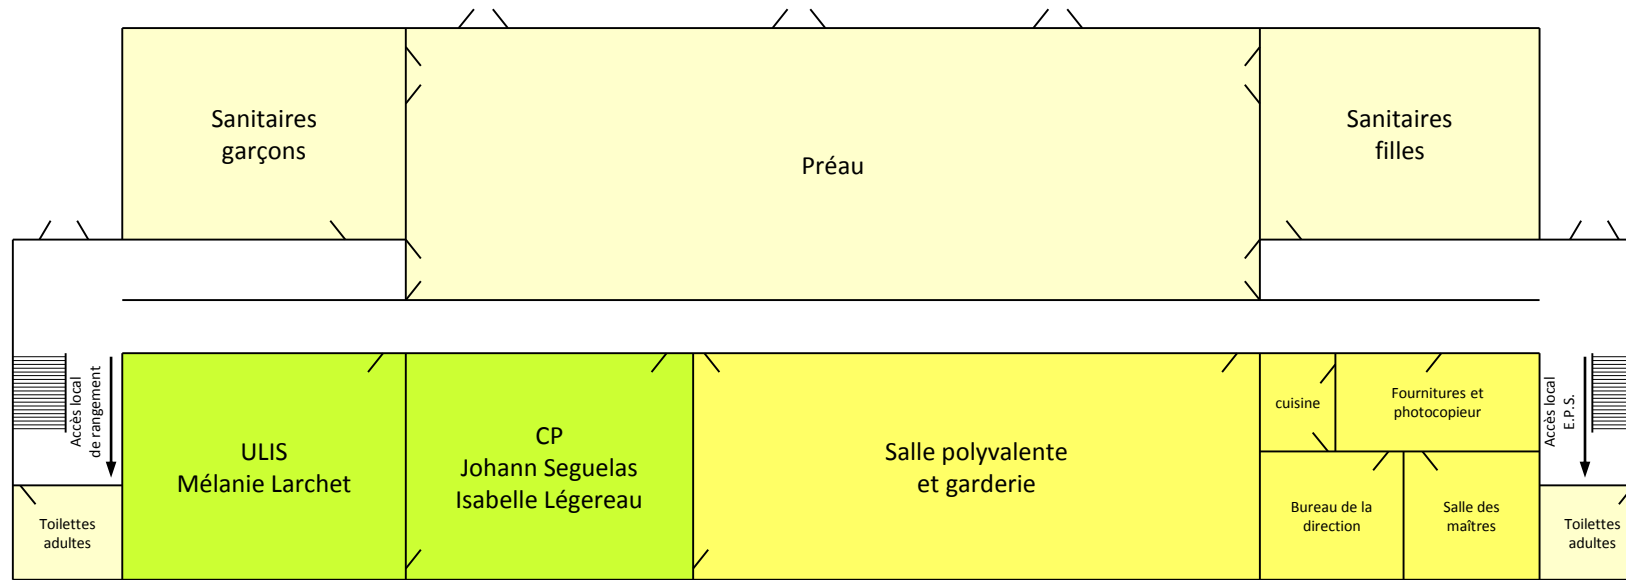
Sanitaires garçons

Préau

Sanitaires filles

Accès local de rangement

ULIS
Mélanie Larchet

CP
Johann Seguelas
Isabelle Légereau

Salle polyvalente et garderie

cuisine

Fournitures et photocopieur

Accès local E.P.S.

Toilettes adultes

Bureau de la direction

Salle des maîtres

Toilettes adultes